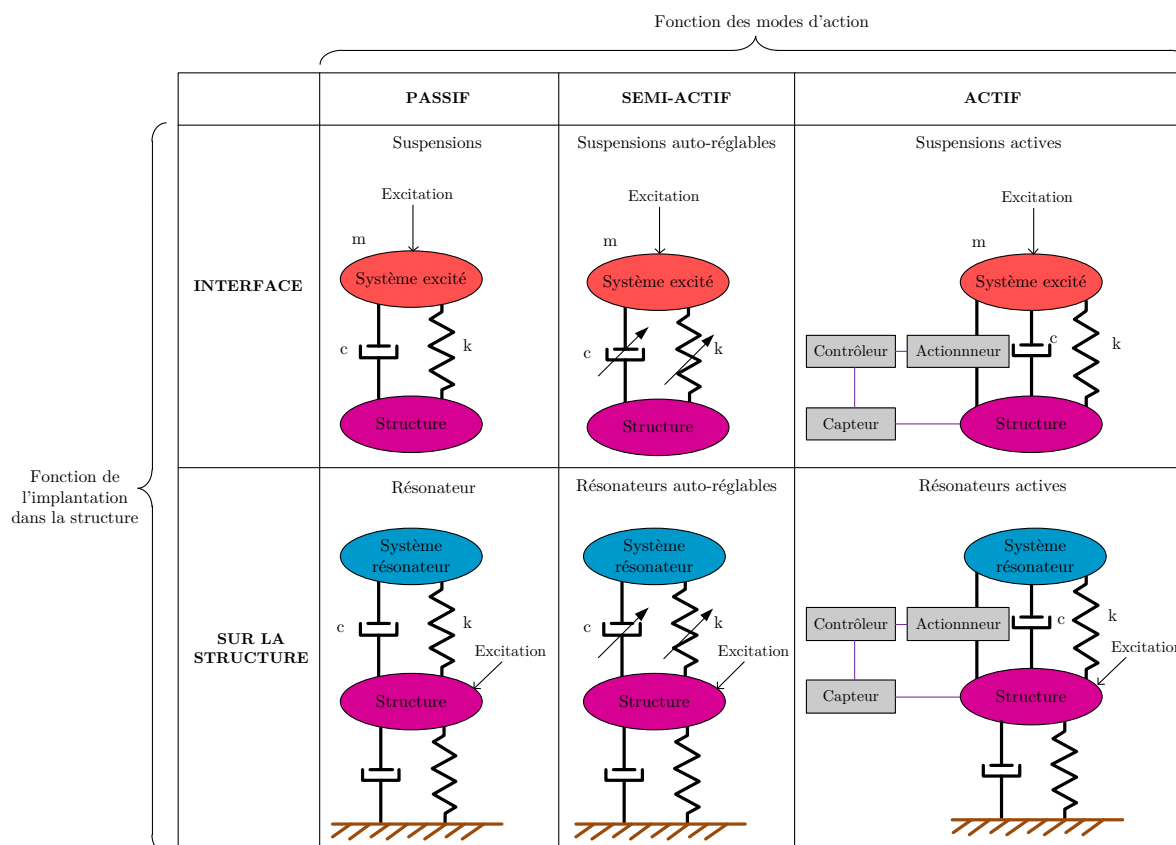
Fonction des modes d'action

| | PASSIF | SEMI-ACTIF | ACTIF |
|---|---|---|---|
| INTERFACE | Suspensions<br>Excitation<br>m<br>Système excité<br>c<br>k<br>Structure | Suspensions auto-réglables<br>Excitation<br>m<br>Système excité<br>c<br>k<br>Structure | Suspensions actives<br>Excitation<br>m<br>Système excité<br>Contrôleur<br>Actionneur<br>c<br>k<br>Capteur<br>Structure |
| SUR LA STRUCTURE | Résonateur<br>Système résonateur<br>c<br>k<br>Excitation<br>Structure | Résonateurs auto-réglables<br>Système résonateur<br>c<br>k<br>Excitation<br>Structure | Résonateurs actives<br>Système résonateur<br>Contrôleur<br>Actionneur<br>c<br>k<br>Excitation<br>Capteur<br>Structure |

Fonction de l'implantation dans la structure